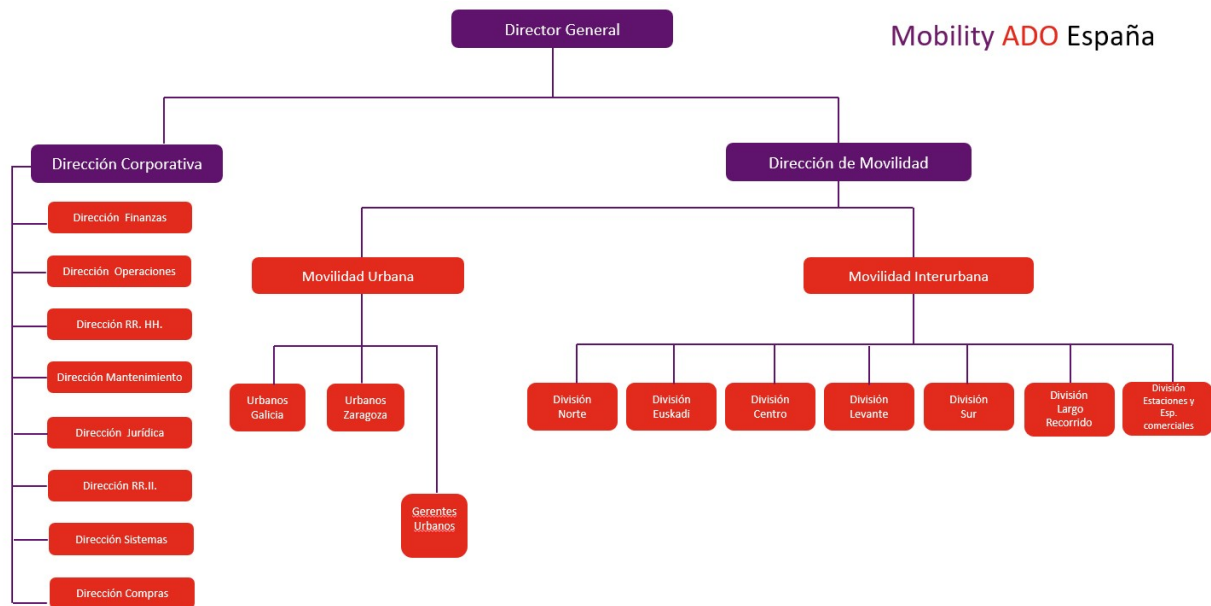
Director General

Mobility ADO España

Dirección Corporativa

Dirección Finanzas

Dirección Operaciones

Dirección RR. HH.

Dirección Mantenimiento

Dirección Jurídica

Dirección RR.II.

Dirección Sistemas

Dirección Compras

Dirección de Movilidad

Movilidad Urbana

Urbanos Galicia

Urbanos Zaragoza

Gerentes Urbanos

Movilidad Interurbana

División Norte

División Euskadi

División Centro

División Levante

División Sur

División Largo Recorrido

División Estaciones y Esp. comerciales